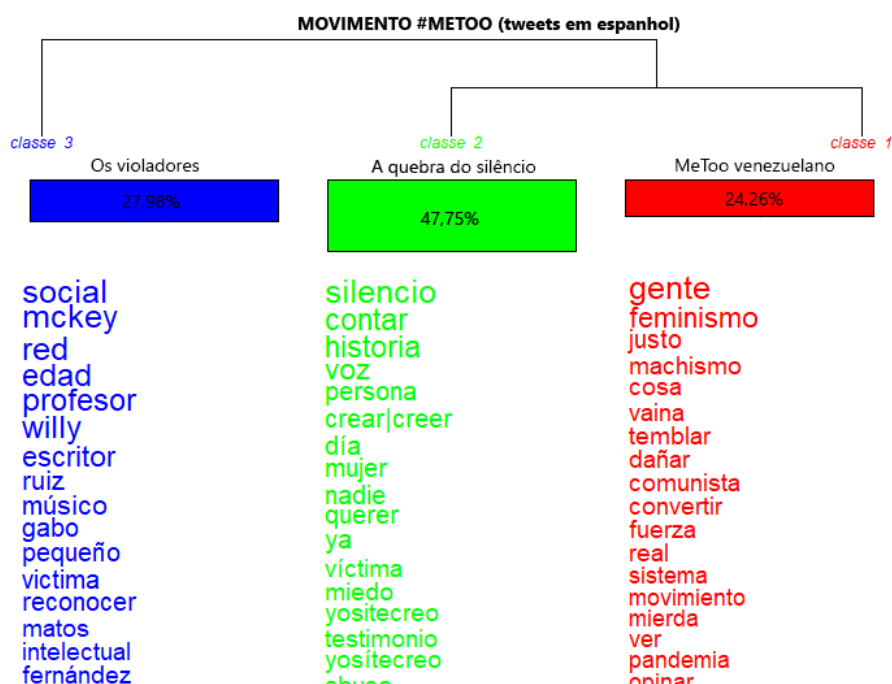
MOVIMENTO #METOO (tweets em espanhol)

classe 3
Os violadores
27,98%

social
mckey
red
edad
profesor
willy
escritor
ruiz
músico
gabo
pequeño
victima
reconocer
matos
intelectual
fernández

classe 2
A quebra do silêncio
47,75%

silencio
contar
historia
voz
persona
crear|creer
día
mujer
nadie
querer
ya
víctima
miedo
yositecreo
testimonio
yosítecreo
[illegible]

classe 1
MeToo venezuelano
24,26%

gente
feminismo
justo
machismo
cosa
vaina
temblar
dañar
comunista
convertir
fuerza
real
sistema
movimiento
mierda
ver
pandemia
opinar